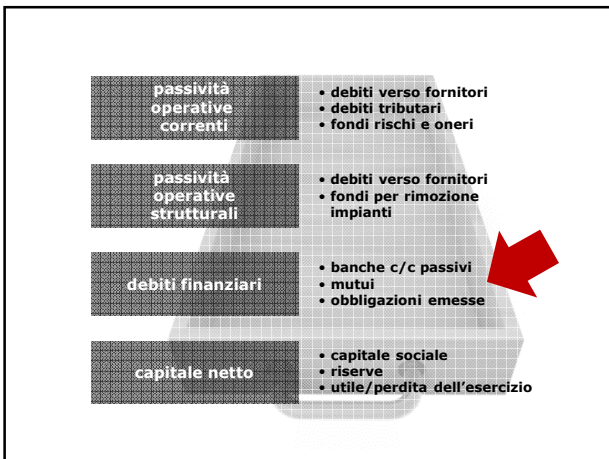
passività operative correnti

• debiti verso fornitori
• debiti tributari
• fondi rischi e oneri

passività operative strutturali

• debiti verso fornitori
• fondi per rimozione impianti

debiti finanziari

• banche c/c passivi
• mutui
• obbligazioni emesse

capitale netto

• capitale sociale
• riserve
• utile/perdita dell'esercizio